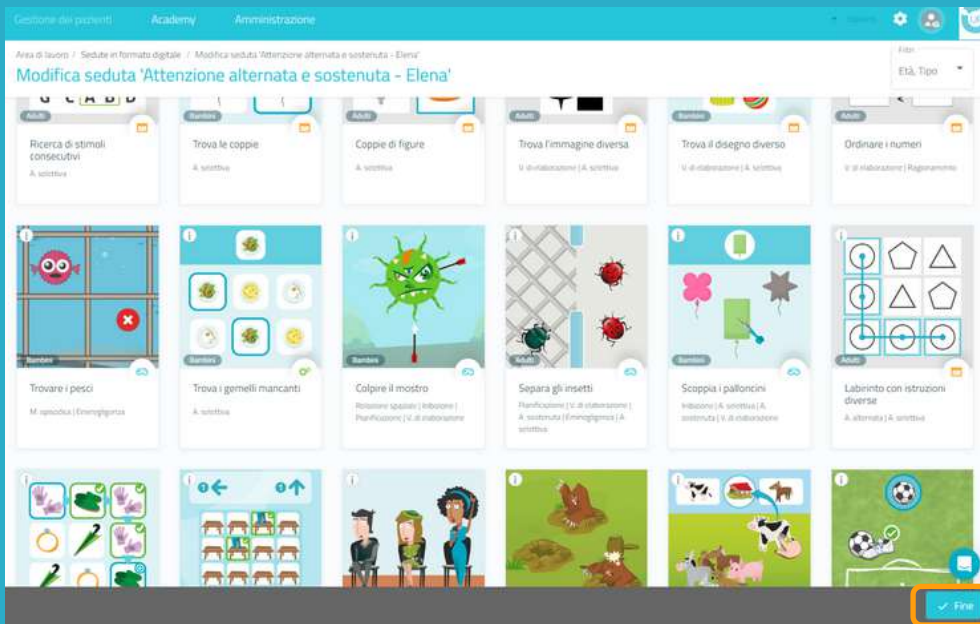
Gestione dei pazienti Academy Amministrazione

Area di lavoro / Sedute in formato digitale / Modifica seduta 'Attenzione alternata e sostenuta - Elena'

Modifica seduta 'Attenzione alternata e sostenuta - Elena'

Filtri
Età, Tipo

Adulti
Ricerca di stimoli consecutivi
A. selettiva

Bambini
Trova le coppie
A. selettiva

Adulti
Coppie di figure
A. selettiva

Adulti
Trova l'immagine diversa
V. di elaborazione | A. selettiva

Bambini
Trova il disegno diverso
V. di elaborazione | A. selettiva

Adulti
Ordinare i numeri
V. di elaborazione | Ragionamento

Bambini
Trovare i pesci
M. episodica | Emineglignza

Bambini
Trova i gemelli mancanti
A. selettiva

Bambini
Colpire il mostro
Rotazione spaziale | Inibizione | Pianificazione | V. di elaborazione

Adulti
Separa gli insetti
Pianificazione | V. di elaborazione | A. sostenuta | Emineglignza | A. selettiva

Bambini
Scoppia i palloncini
Inibizione | A. selettiva | A. sostenuta | V. di elaborazione

Adulti
Labirinto con istruzioni diverse
A. alternata | A. selettiva

Fine